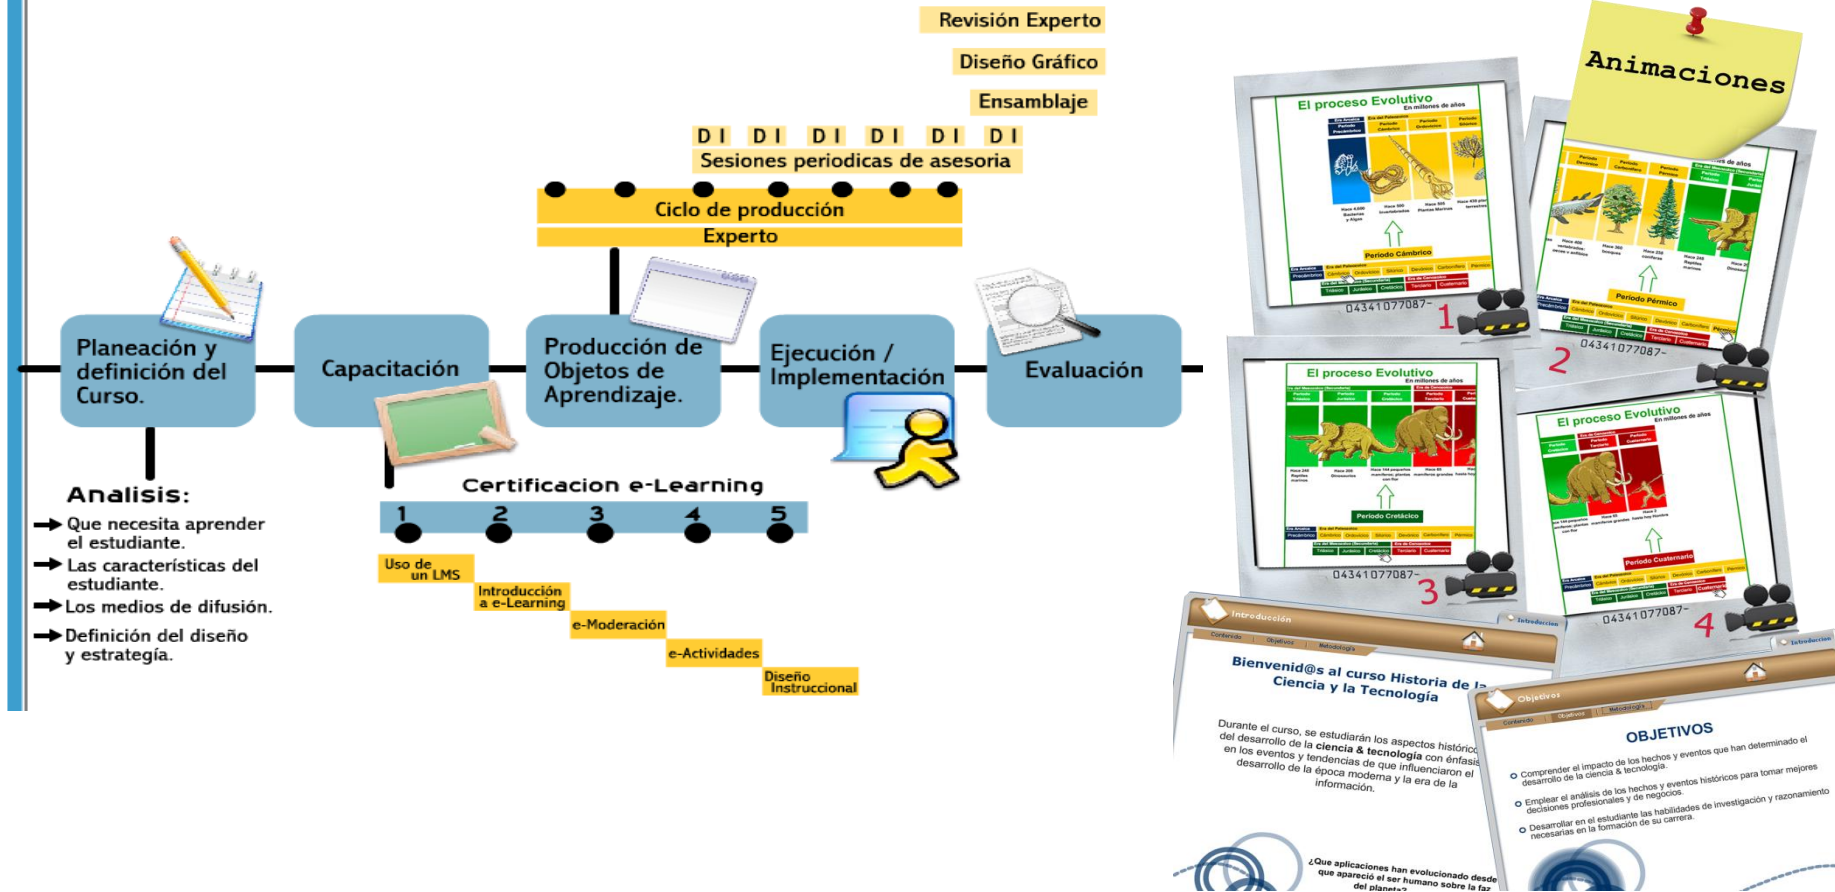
Revisión Experto

Diseño Gráfico

Ensamblaje

DI DI DI DI DI DI

Sesiones periodicas de asesoria

Ciclo de producción

Experto

Planeación y definición del Curso.

Capacitación

Producción de Objetos de Aprendizaje.

Ejecución / Implementación

Evaluación

Analisis:

Que necesita aprender el estudiante.

Las características del estudiante.

Los medios de difusión.

Definición del diseño y estrategia.

Certificacion e-Learning

1 2 3 4 5

Uso de un LMS

Introducción a e-Learning

e-Moderación

e-Actividades

Diseño Instruccional

Animaciones

El proceso Evolutivo

En millones de años

Periodo Cámbrico

04341077087-

1

Periodo Pérmico

04341077087-

2

El proceso Evolutivo

En millones de años

Periodo Cretácico

04341077087-

3

El proceso Evolutivo

En millones de años

Periodo Cuaternario

04341077087-

4

Introducción

Contenido Objetivos Metodología

Bienvenid@s al curso Historia de la Ciencia y la Tecnología

Durante el curso, se estudiarán los aspectos históric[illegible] del desarrollo de la ciencia & tecnología con énfasi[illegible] en los eventos y tendencias de que influenciaron el desarrollo de la época moderna y la era de la información.

¿Que aplicaciones han evolucionado desde que apareció el ser humano sobre la faz del planeta?

Objetivos

Contenido Objetivos Metodología

Introducción

OBJETIVOS

Comprender el impacto de los hechos y eventos que han determinado el desarrollo de la ciencia & tecnología.

Emplear el análisis de los hechos y eventos históricos para tomar mejores decisiones profesionales y de negocios.

Desarrollar en el estudiante las habilidades de investigación y razonamiento necesarias en la formación de su carrera.